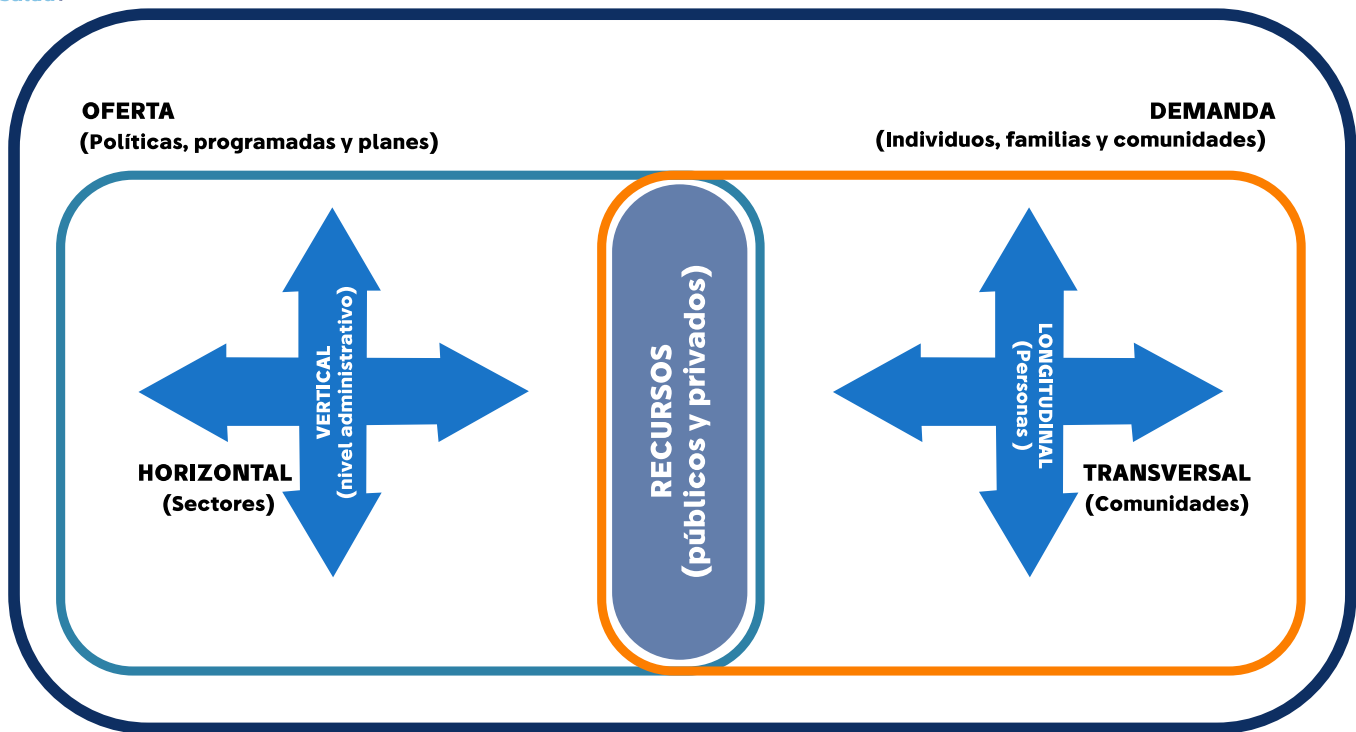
OFERTA
(Políticas, programadas y planes)

DEMANDA
(Individuos, familias y comunidades)

VERTICAL
(nivel administrativo)

HORIZONTAL
(Sectores)

RECURSOS
(públicos y privados)

LONGITUDINAL
(Personas )

TRANSVERSAL
(Comunidades)